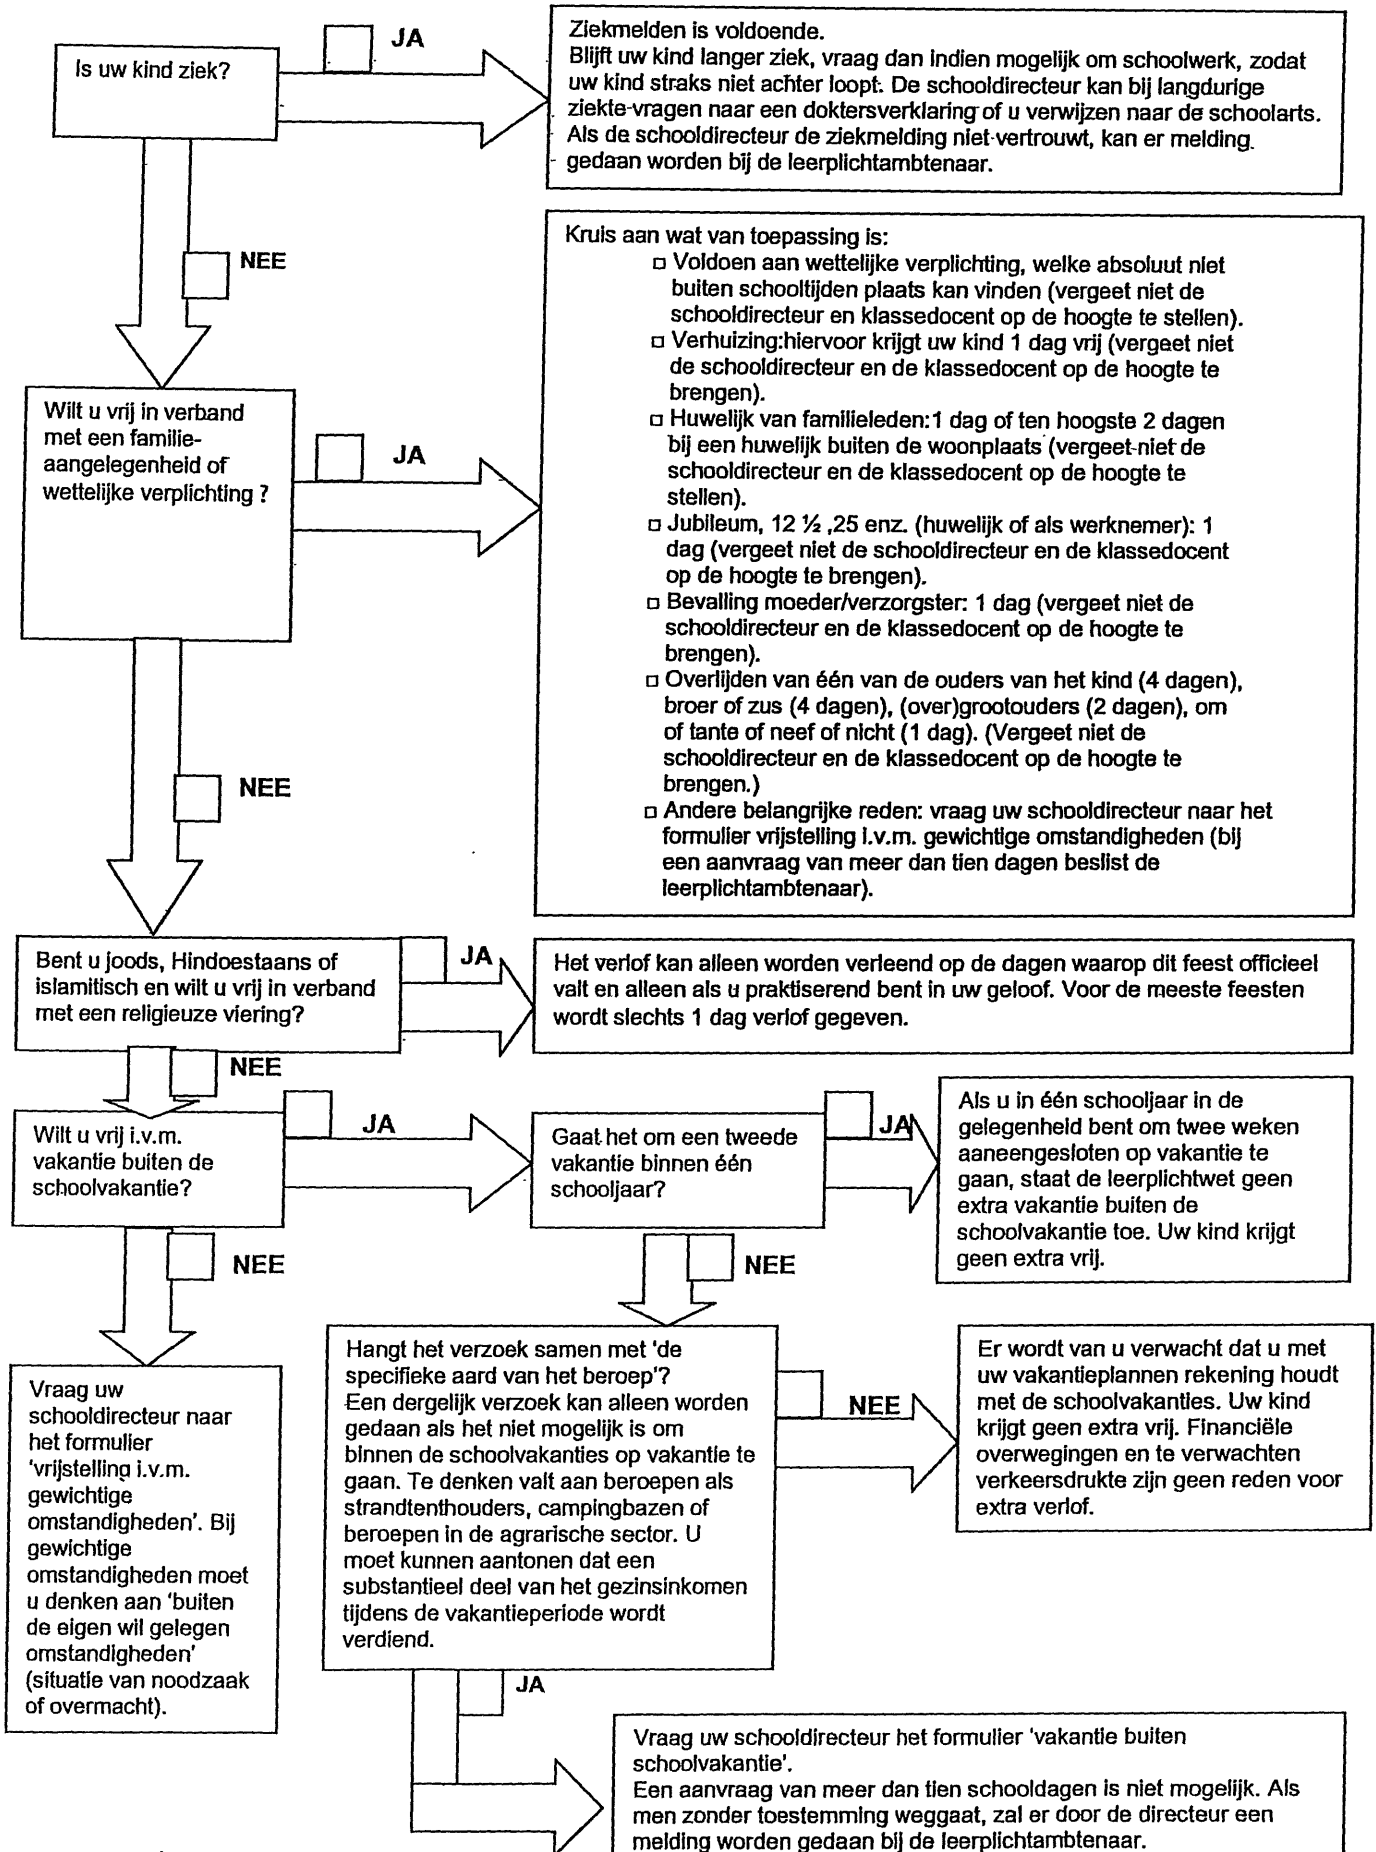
Is uw kind ziek?

JA

Ziekmelden is voldoende.
Blijft uw kind langer ziek, vraag dan indien mogelijk om schoolwerk, zodat uw kind straks niet achter loopt. De schooldirecteur kan bij langdurige ziekte vragen naar een doktersverklaring of u verwijzen naar de schoolarts. Als de schooldirecteur de ziekmelding niet vertrouwt, kan er melding gedaan worden bij de leerplichtambtenaar.

NEE

Kruis aan wat van toepassing is:
□ Voldoen aan wettelijke verplichting, welke absoluut niet buiten schooltijden plaats kan vinden (vergeet niet de schooldirecteur en klassedocent op de hoogte te stellen).
□ Verhuizing:hiervoor krijgt uw kind 1 dag vrij (vergeet niet de schooldirecteur en de klassedocent op de hoogte te brengen).
□ Huwelijk van familieleden:1 dag of ten hoogste 2 dagen bij een huwelijk buiten de woonplaats (vergeet niet de schooldirecteur en de klassedocent op de hoogte te stellen).
□ Jubileum, 12 ½ ,25 enz. (huwelijk of als werknemer): 1 dag (vergeet niet de schooldirecteur en de klassedocent op de hoogte te brengen).
□ Bevalling moeder/verzorgster: 1 dag (vergeet niet de schooldirecteur en de klassedocent op de hoogte te brengen).
□ Overlijden van één van de ouders van het kind (4 dagen), broer of zus (4 dagen), (over)grootouders (2 dagen), om of tante of neef of nicht (1 dag). (Vergeet niet de schooldirecteur en de klassedocent op de hoogte te brengen.)
□ Andere belangrijke reden: vraag uw schooldirecteur naar het formulier vrijstelling i.v.m. gewichtige omstandigheden (bij een aanvraag van meer dan tien dagen beslist de leerplichtambtenaar).

Wilt u vrij in verband met een familie-aangelegenheid of wettelijke verplichting ?

JA

NEE

Bent u joods, Hindoestaans of islamitisch en wilt u vrij in verband met een religieuze viering?

JA

Het verlof kan alleen worden verleend op de dagen waarop dit feest officieel valt en alleen als u praktiserend bent in uw geloof. Voor de meeste feesten wordt slechts 1 dag verlof gegeven.

NEE

Wilt u vrij i.v.m. vakantie buiten de schoolvakantie?

JA

Gaat het om een tweede vakantie binnen één schooljaar?

JA

Als u in één schooljaar in de gelegenheid bent om twee weken aaneengesloten op vakantie te gaan, staat de leerplichtwet geen extra vakantie buiten de schoolvakantie toe. Uw kind krijgt geen extra vrij.

NEE

NEE

Vraag uw schooldirecteur naar het formulier 'vrijstelling i.v.m. gewichtige omstandigheden'. Bij gewichtige omstandigheden moet u denken aan 'buiten de eigen wil gelegen omstandigheden' (situatie van noodzaak of overmacht).

Hangt het verzoek samen met 'de specifieke aard van het beroep'?
Een dergelijk verzoek kan alleen worden gedaan als het niet mogelijk is om binnen de schoolvakanties op vakantie te gaan. Te denken valt aan beroepen als strandtenthouders, campingbazen of beroepen in de agrarische sector. U moet kunnen aantonen dat een substantieel deel van het gezinsinkomen tijdens de vakantieperiode wordt verdiend.

NEE

Er wordt van u verwacht dat u met uw vakantieplannen rekening houdt met de schoolvakanties. Uw kind krijgt geen extra vrij. Financiële overwegingen en te verwachten verkeersdrukte zijn geen reden voor extra verlof.

JA

Vraag uw schooldirecteur het formulier 'vakantie buiten schoolvakantie'.
Een aanvraag van meer dan tien schooldagen is niet mogelijk. Als men zonder toestemming weggaat, zal er door de directeur een melding worden gedaan bij de leerplichtambtenaar.